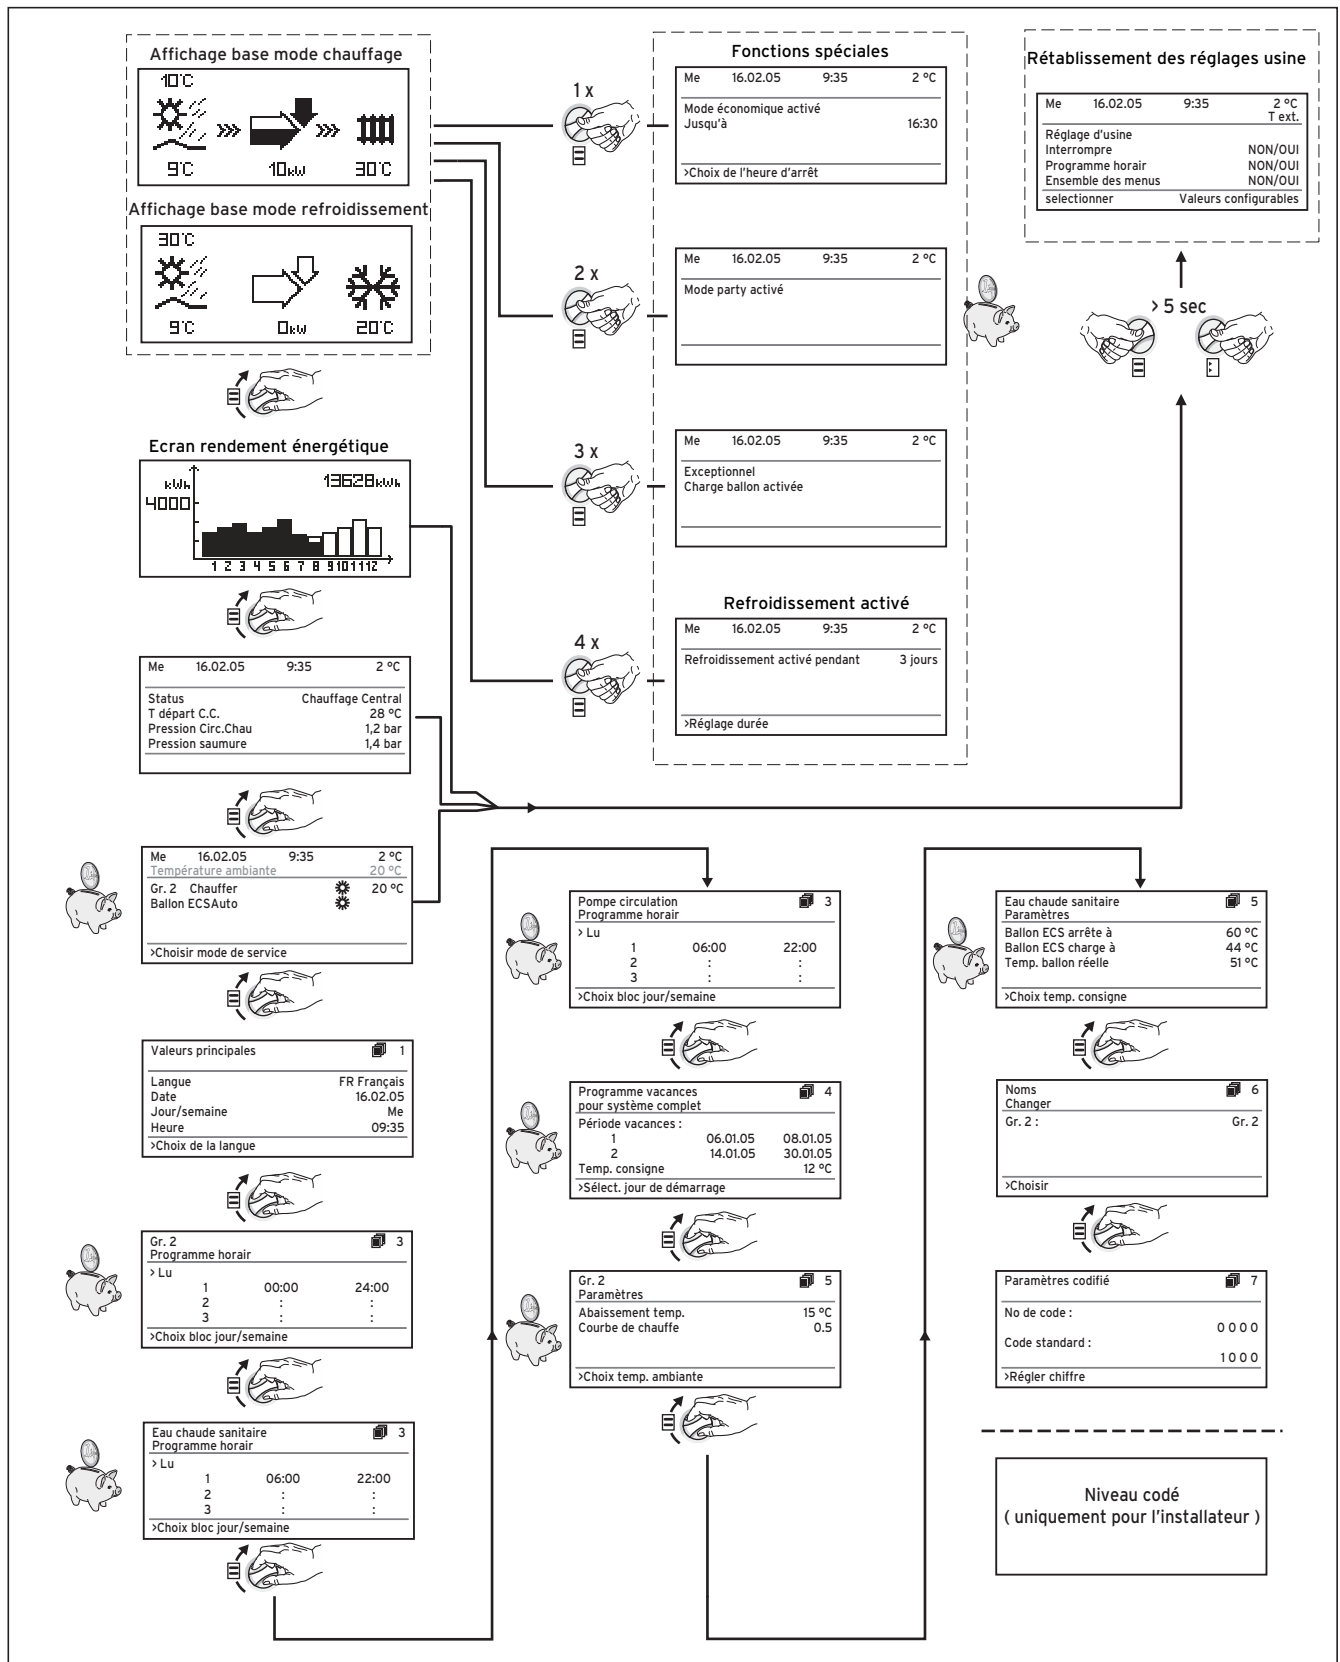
Affichage base mode chauffage

10°C

9°C 10kW 30°C

Affichage base mode refroidissement

30°C

9°C 0kW 20°C

Ecran rendement énergétique

kWh 13628kWh

4000

1 2 3 4 5 6 7 8 9 10 11 12

| Me | 16.02.05 | 9:35 | 2 °C |
|---|---|---|---|

Status Chauffage Central
T départ C.C. 28 °C
Pression Circ.Chau 1,2 bar
Pression saumure 1,4 bar

| Me | 16.02.05 | 9:35 | 2 °C |
|---|---|---|---|

Température ambiante 20 °C
Gr. 2 Chauffer 20 °C
Ballon ECSAuto

>Choisir mode de service

Valeurs principales 1

Langue FR Français
Date 16.02.05
Jour/semaine Me
Heure 09:35
>Choix de la langue

Gr. 2 3
Programme horair
> Lu
1 00:00 24:00
2 : :
3 : :
>Choix bloc jour/semaine

Eau chaude sanitaire 3
Programme horair
> Lu
1 06:00 22:00
2 : :
3 : :
>Choix bloc jour/semaine

Fonctions spéciales

1 x

| Me | 16.02.05 | 9:35 | 2 °C |
|---|---|---|---|

Mode économique activé
Jusqu'à 16:30

>Choix de l'heure d'arrêt

2 x

| Me | 16.02.05 | 9:35 | 2 °C |
|---|---|---|---|

Mode party activé

3 x

| Me | 16.02.05 | 9:35 | 2 °C |
|---|---|---|---|

Exceptionnel
Charge ballon activée

Refroidissement activé

4 x

| Me | 16.02.05 | 9:35 | 2 °C |
|---|---|---|---|

Refroidissement activé pendant 3 jours

>Réglage durée

Rétablissement des réglages usine

| Me | 16.02.05 | 9:35 | 2 °C T ext. |
|---|---|---|---|

Réglage d'usine
Interrompre NON/OUI
Programme horair NON/OUI
Ensemble des menus NON/OUI
selectionner Valeurs configurables

> 5 sec

Pompe circulation 3
Programme horair
> Lu
1 06:00 22:00
2 : :
3 : :
>Choix bloc jour/semaine

Programme vacances 4
pour système complet
Période vacances :
1 06.01.05 08.01.05
2 14.01.05 30.01.05
Temp. consigne 12 °C
>Sélect. jour de démarrage

Gr. 2 5
Paramètres
Abaissement temp. 15 °C
Courbe de chauffe 0.5

>Choix temp. ambiante

Eau chaude sanitaire 5
Paramètres
Ballon ECS arrête à 60 °C
Ballon ECS charge à 44 °C
Temp. ballon réelle 51 °C

>Choix temp. consigne

Noms 6
Changer
Gr. 2 : Gr. 2

>Choisir

Paramètres codifié 7

No de code :
0 0 0 0
Code standard :
1 0 0 0
>Régler chiffre

Niveau codé
( uniquement pour l'installateur )